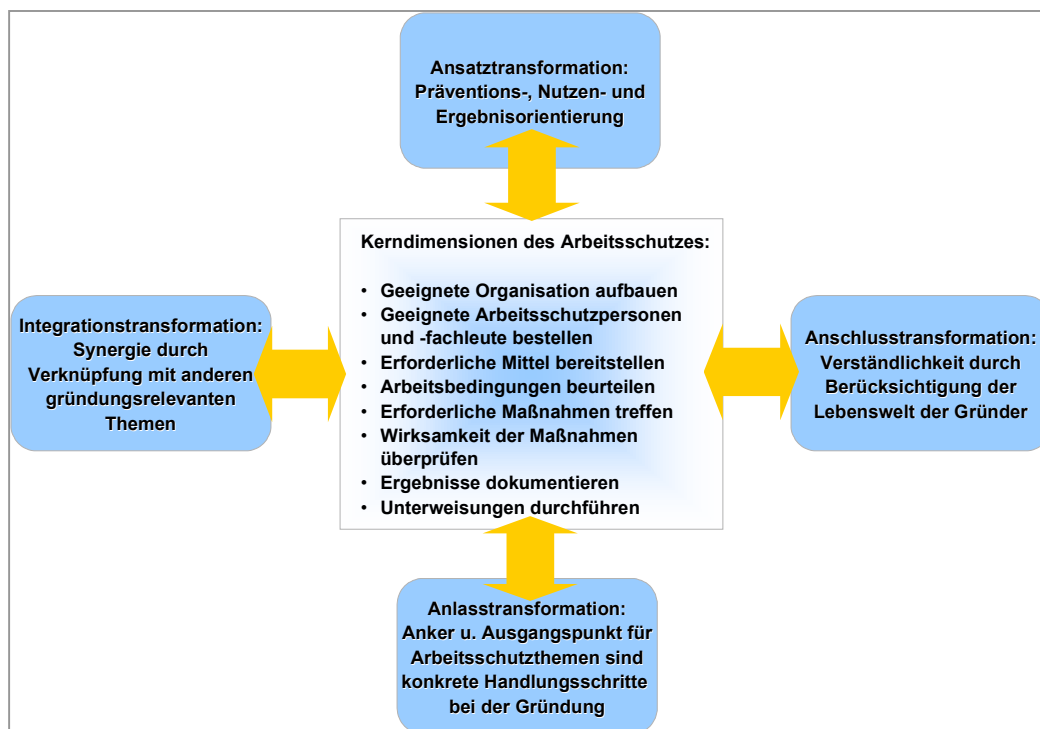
Ansatztransformation:
Präventions-, Nutzen- und Ergebnisorientierung

Kerndimensionen des Arbeitsschutzes:

- Geeignete Organisation aufbauen
- Geeignete Arbeitsschutzpersonen und -fachleute bestellen
- Erforderliche Mittel bereitstellen
- Arbeitsbedingungen beurteilen
- Erforderliche Maßnahmen treffen
- Wirksamkeit der Maßnahmen überprüfen
- Ergebnisse dokumentieren
- Unterweisungen durchführen

Integrationstransformation:
Synergie durch Verknüpfung mit anderen gründungsrelevanten Themen

Anschlusstransformation:
Verständlichkeit durch Berücksichtigung der Lebenswelt der Gründer

Anlasstransformation:
Anker u. Ausgangspunkt für Arbeitsschutzthemen sind konkrete Handlungsschritte bei der Gründung